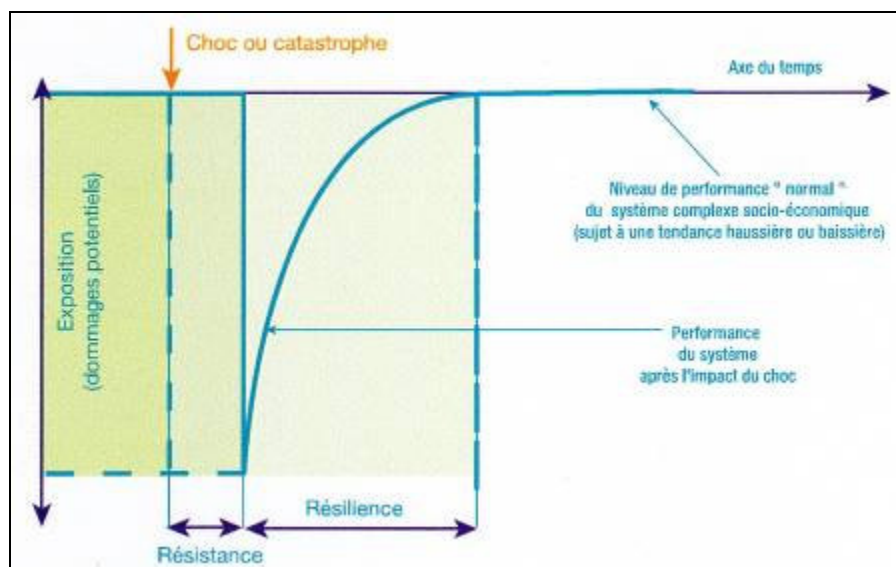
Choc ou catastrophe

Axe du temps

Exposition (dommages potentiels)

Niveau de performance " normal " du système complexe socio-économique (sujet à une tendance haussière ou baissière)

Performance du système après l'impact du choc

Résilience

Résistance